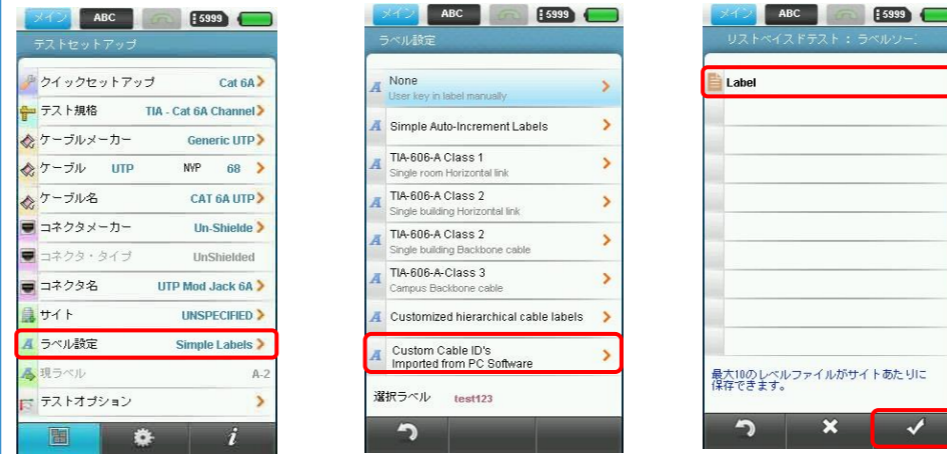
メイン ABC 5999

テストセットアップ

クイックセットアップ Cat 6A

テスト規格 TIA - Cat 6A Channel

ケーブルメーカー Generic UTP

ケーブル UTP NVP 68

ケーブル名 CAT 6A UTP

コネクタメーカー Un-Shielde

コネクタ・タイプ UnShielded

コネクタ名 UTP Mod Jack 6A

サイト UNSPECIFIED

ラベル設定 Simple Labels

現ラベル A-2

テストオプション

i

メイン ABC 5999

ラベル設定

None
User key in label manually

Simple Auto-Increment Labels

TIA-606-A Class 1
Single room Horizontal link

TIA-606-A Class 2
Single building Horizontal link

TIA-606-A Class 2
Single building Backbone cable

TIA-606-A Class 3
Campus Backbone cable

Customized hierarchical cable labels

Custom Cable ID's
Imported from PC Software

選択ラベル test123

メイン ABC 5999

リストベイスドテスト : ラベルソー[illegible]

Label

最大10のレベルファイルがサイトあたりに保存できます。